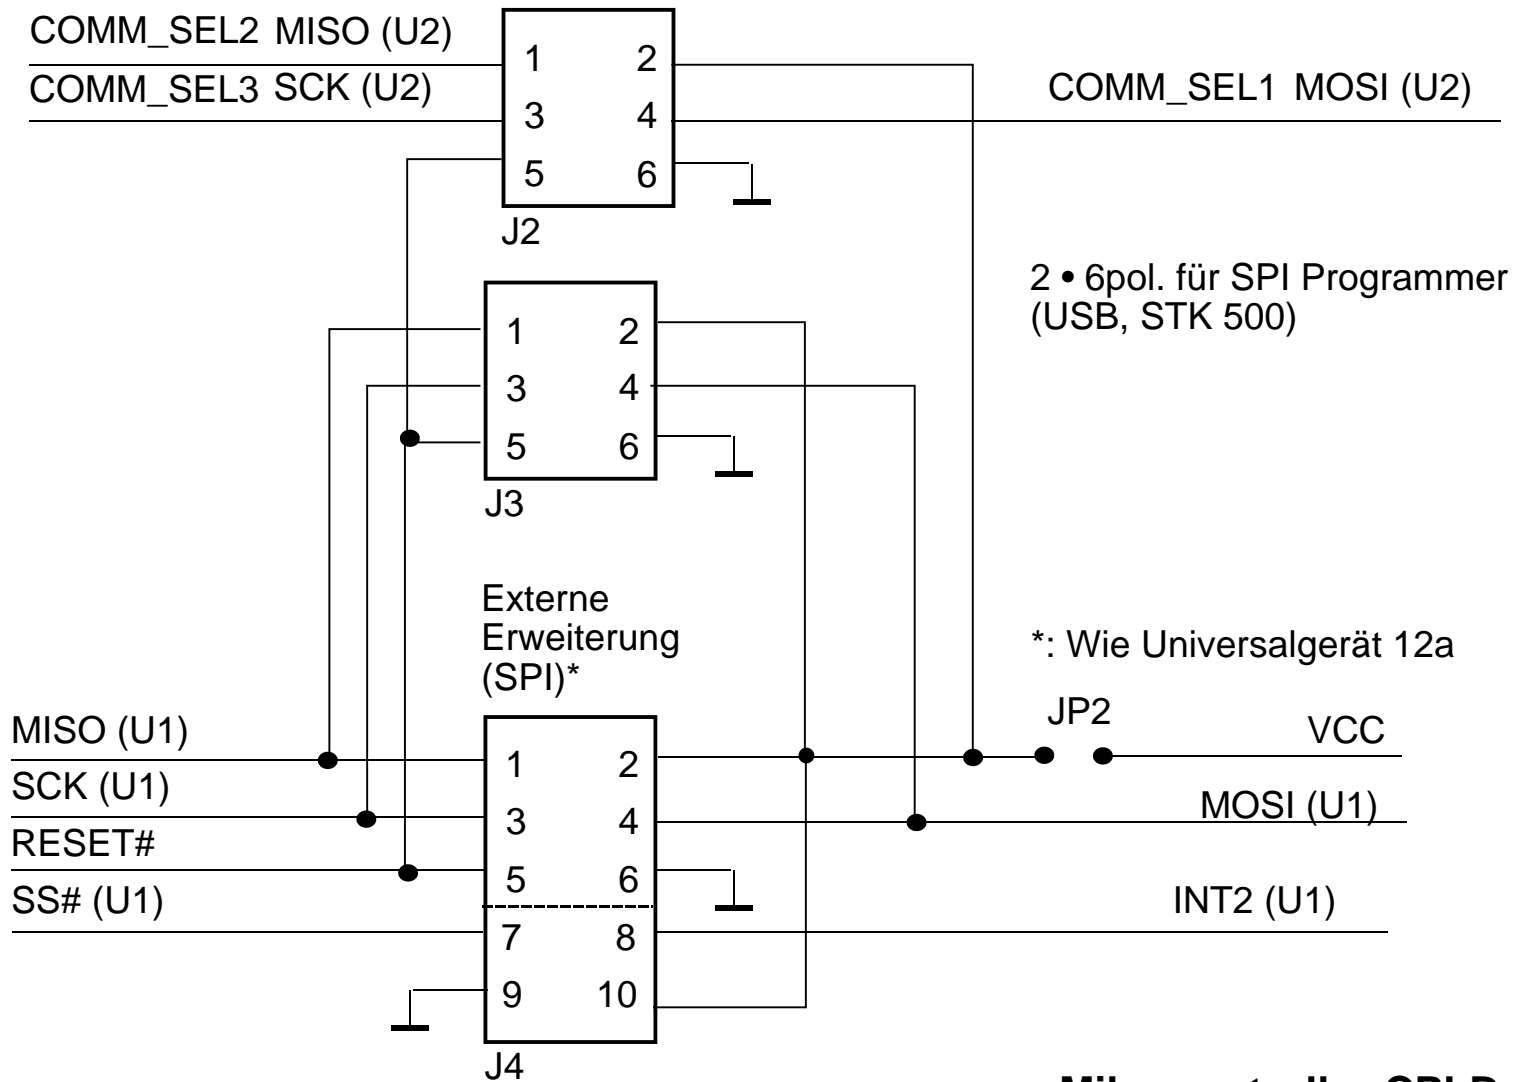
COMM_SEL2 MISO (U2)
COMM_SEL3 SCK (U2)
1 2
3 4
5 6
J2
COMM_SEL1 MOSI (U2)

2 • 6pol. für SPI Programmer (USB, STK 500)

1 2
3 4
5 6
J3

Externe Erweiterung (SPI)*

*: Wie Universalgerät 12a

JP2
VCC
MISO (U1)
SCK (U1)
RESET#
SS# (U1)
1 2
3 4
5 6
7 8
9 10
J4
MOSI (U1)
INT2 (U1)

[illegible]